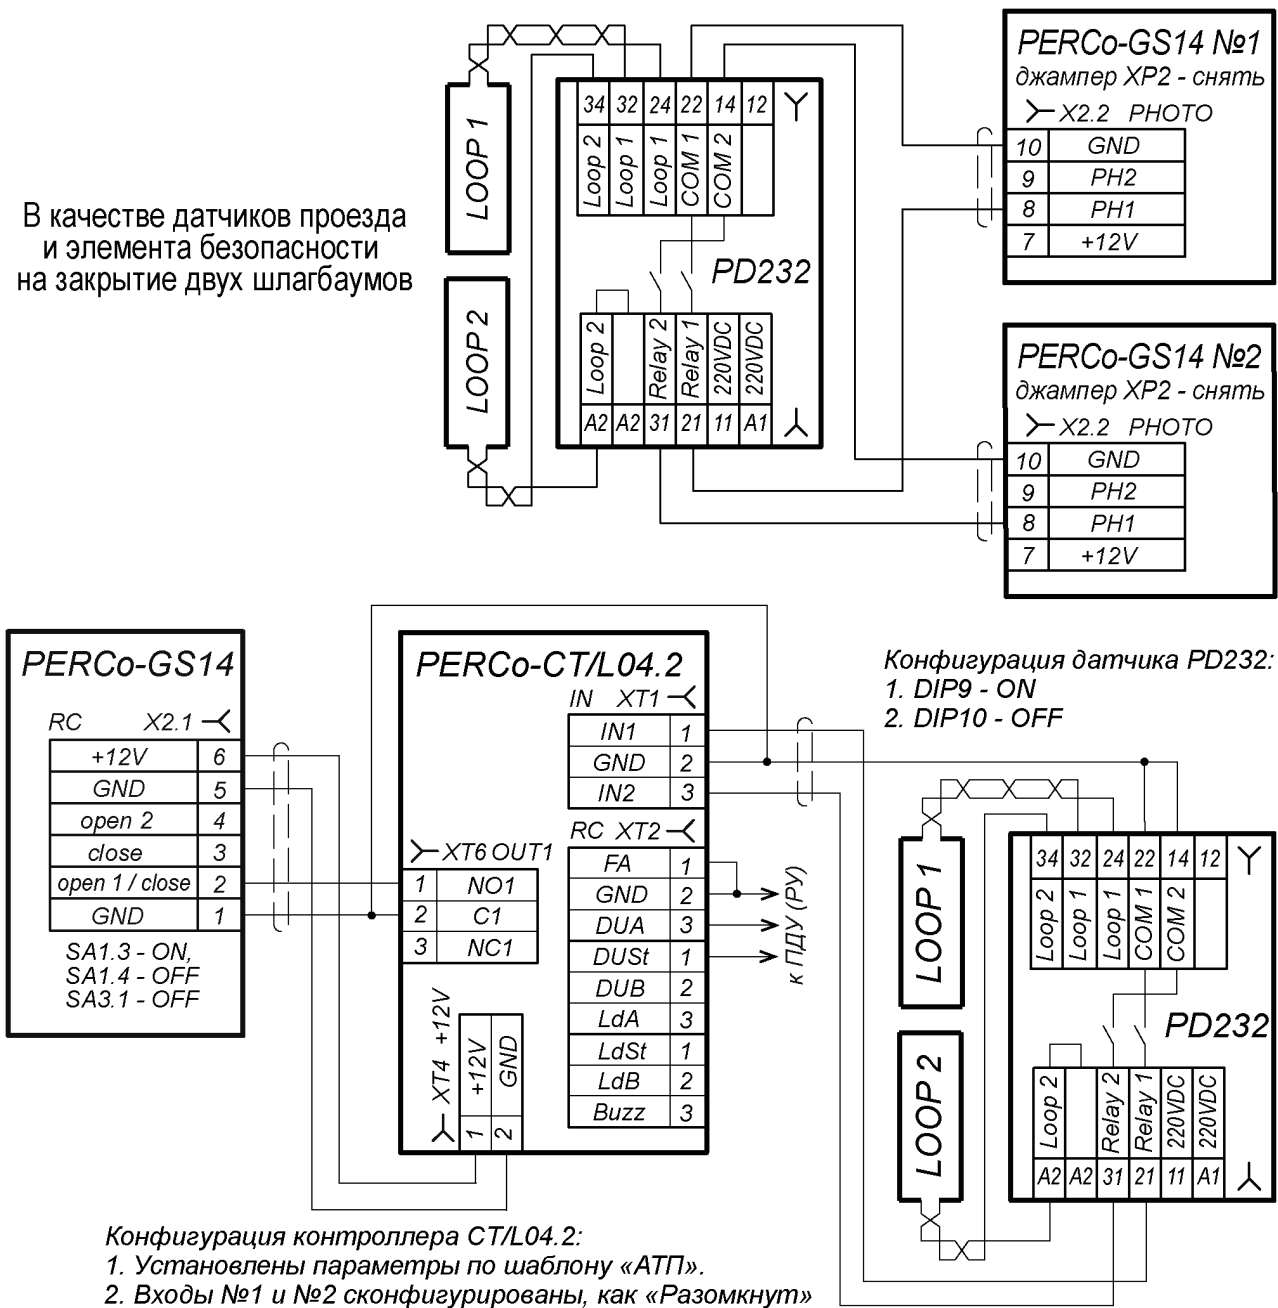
В качестве датчиков проезда и элемента безопасности на закрытие двух шлагбаумов

LOOP 1

LOOP 2

34 32 24 22 14 12

Loop 2 Loop 1 Loop 1 COM 1 COM 2

PD232

Loop 2 Relay 2 Relay 1 220VDC 220VDC

A2 A2 31 21 11 A1

PERCo-GS14 №1
джампер XP2 - снять
X2.2 PHOTO

| 10 | GND |
|---|---|
| 9 | PH2 |
| 8 | PH1 |
| 7 | +12V |

PERCo-GS14 №2
джампер XP2 - снять
X2.2 PHOTO

| 10 | GND |
|---|---|
| 9 | PH2 |
| 8 | PH1 |
| 7 | +12V |

PERCo-GS14
RC X2.1

| +12V | 6 |
|---|---|
| GND | 5 |
| open 2 | 4 |
| close | 3 |
| open 1 / close | 2 |
| GND | 1 |

SA1.3 - ON,
SA1.4 - OFF
SA3.1 - OFF

PERCo-CT/L04.2
IN XT1

| IN1 | 1 |
|---|---|
| GND | 2 |
| IN2 | 3 |

RC XT2

| FA | 1 |
|---|---|
| GND | 2 |
| DUA | 3 |
| DUSt | 1 |
| DUB | 2 |
| LdA | 3 |
| LdSt | 1 |
| LdB | 2 |
| Buzz | 3 |

к ПДУ (РУ)

XT6 OUT1

| 1 | NO1 |
|---|---|
| 2 | C1 |
| 3 | NC1 |

XT4 +12V
+12V GND
1 2

Конфигурация датчика PD232:
1. DIP9 - ON
2. DIP10 - OFF

LOOP 1

LOOP 2

34 32 24 22 14 12

Loop 2 Loop 1 Loop 1 COM 1 COM 2

PD232

Loop 2 Relay 2 Relay 1 220VDC 220VDC

A2 A2 31 21 11 A1

Конфигурация контроллера CT/L04.2:
1. Установлены параметры по шаблону «АТП».
2. Входы №1 и №2 сконфигурированы, как «Разомкнут»